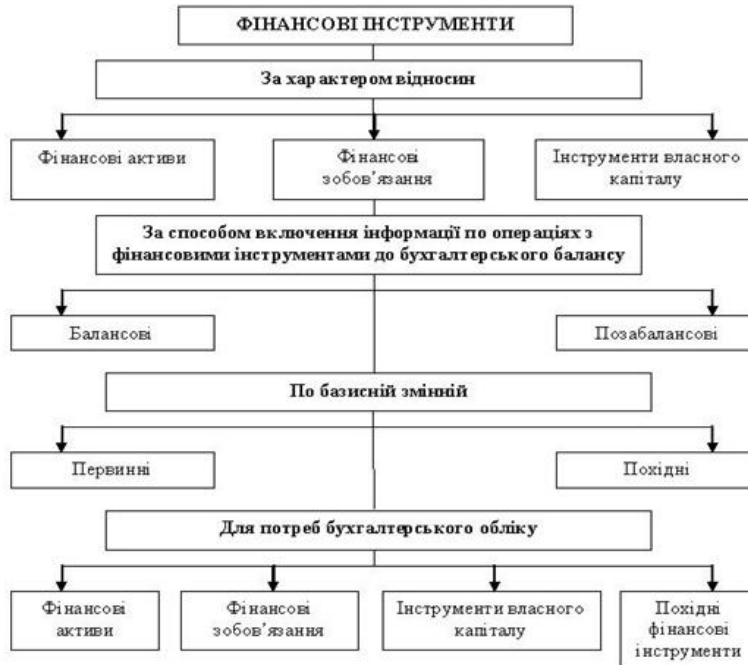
ФІНАНСОВІ ІНСТРУМЕНТИ

За характером відносин

Фінансові активи

Фінансові зобов'язання

Інструменти власного капіталу

За способом включення інформації по операціях з фінансовими інструментами до бухгалтерського балансу

Балансові

Позабалансові

По базисній змінній

Первинні

Похідні

Для потреб бухгалтерського обліку

Фінансові активи

Фінансові зобов'язання

Інструменти власного капіталу

Похідні фінансові інструменти